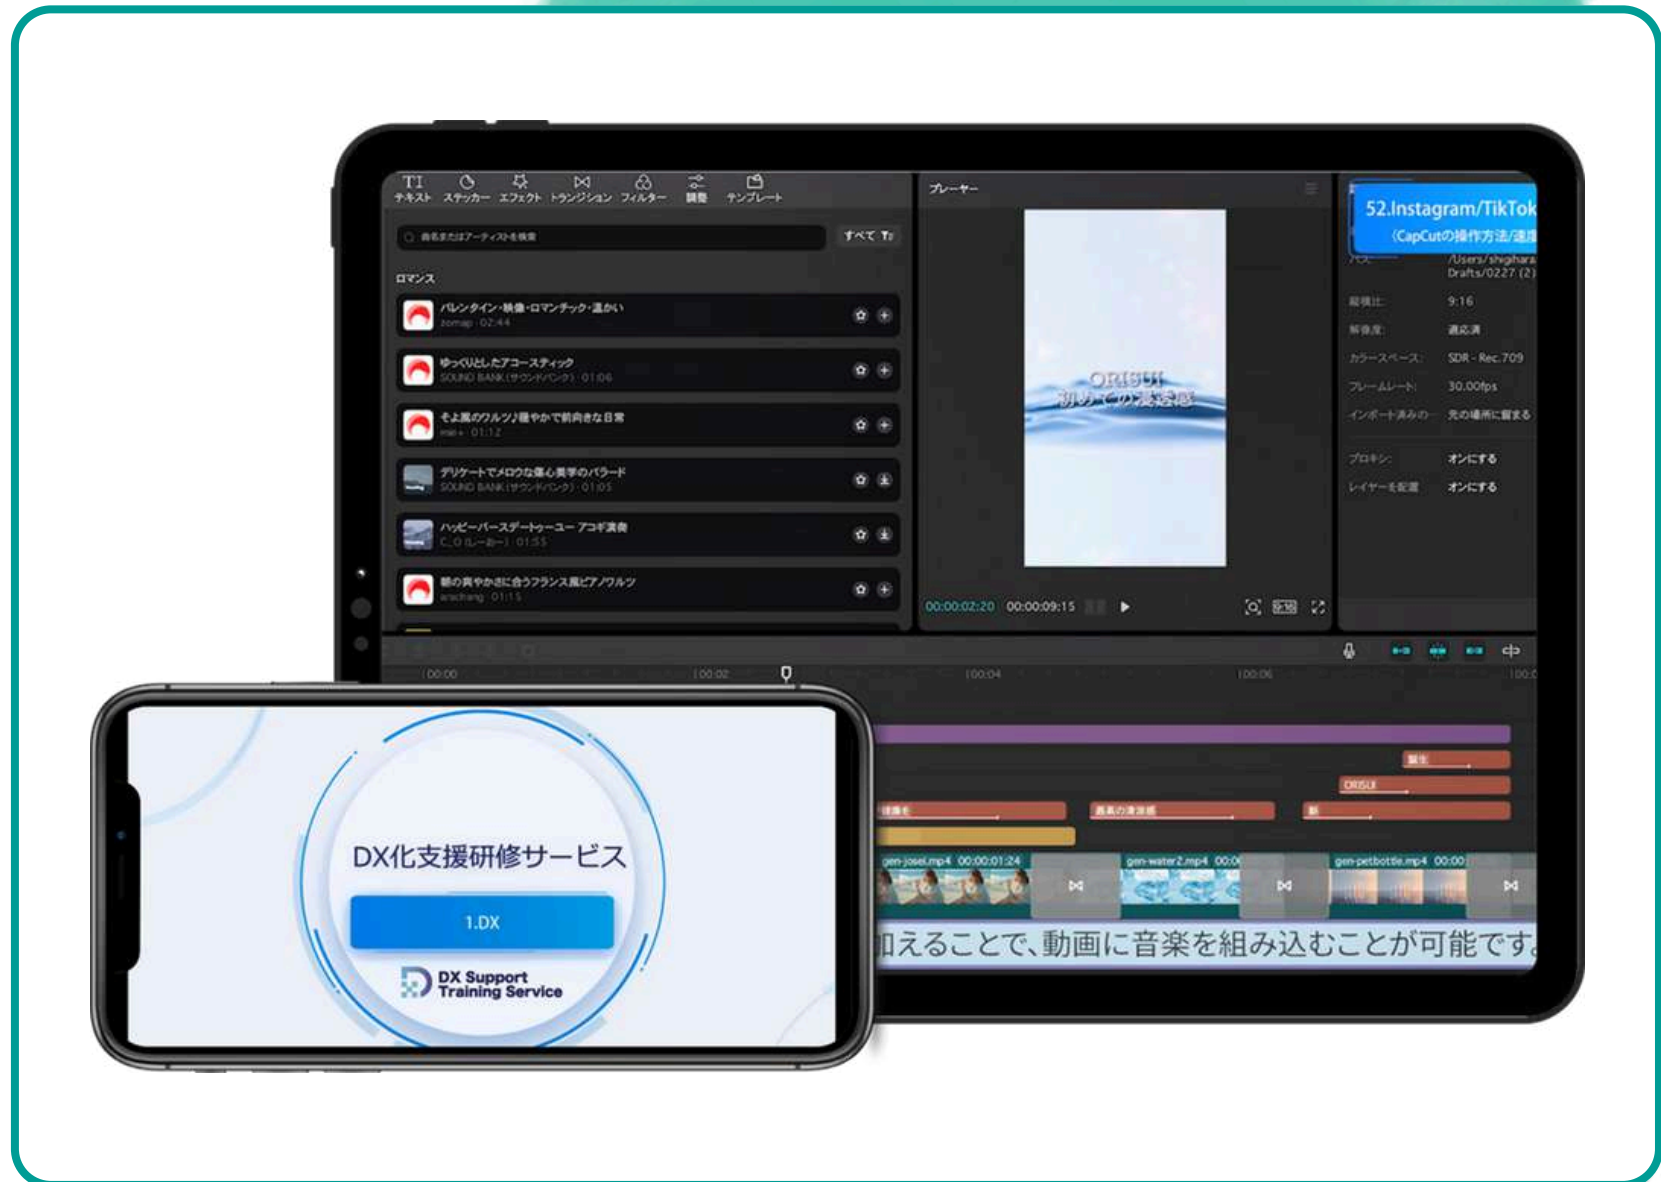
テキスト ステッカー エフェクト トランジション フィルター 調整 テンプレート

曲名またはアーティストを検索

すべて

ロマンス

バレンタイン・映像・ロマンチック・温かい
zomap 02:44

ゆっくりとしたアコースティック
SOUND BANK(サウンドバンク) 01:06

そよ風のワルツ♪穏やかで前向きな日常
mei 01:12

デリケートでメロウな優心美学のバラード
SOUND BANK(サウンドバンク) 01:05

ハッピーバースデートゥーユー アコギ演奏
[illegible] 01:55

朝の爽やかさに合うフランス風ピアノワルツ
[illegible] 01:15

プレーヤー

ORISUI
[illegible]

00:00:02:20 00:00:09:15

52.Instagram/TikTok
(CapCutの操作方法/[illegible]

パス: /Users/shigihara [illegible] Drafts/0227 (2)
縦横比: 9:16
解像度: 適応済
カラースペース: SDR - Rec.709
フレームレート: 30.00fps
インポートメディア: 元の場所に留まる
プロキシ: オンにする
レイヤーを配置: オンにする

00:00 00:02 00:04 00:06

ORISUI

gen-josei.mp4 00:00:01:24
gen-water2.mp4 00:0
gen-petbottle.mp4 00:00

加えることで、動画に音楽を組み込むことが可能です。

DX化支援研修サービス

1.DX

DX Support Training Service